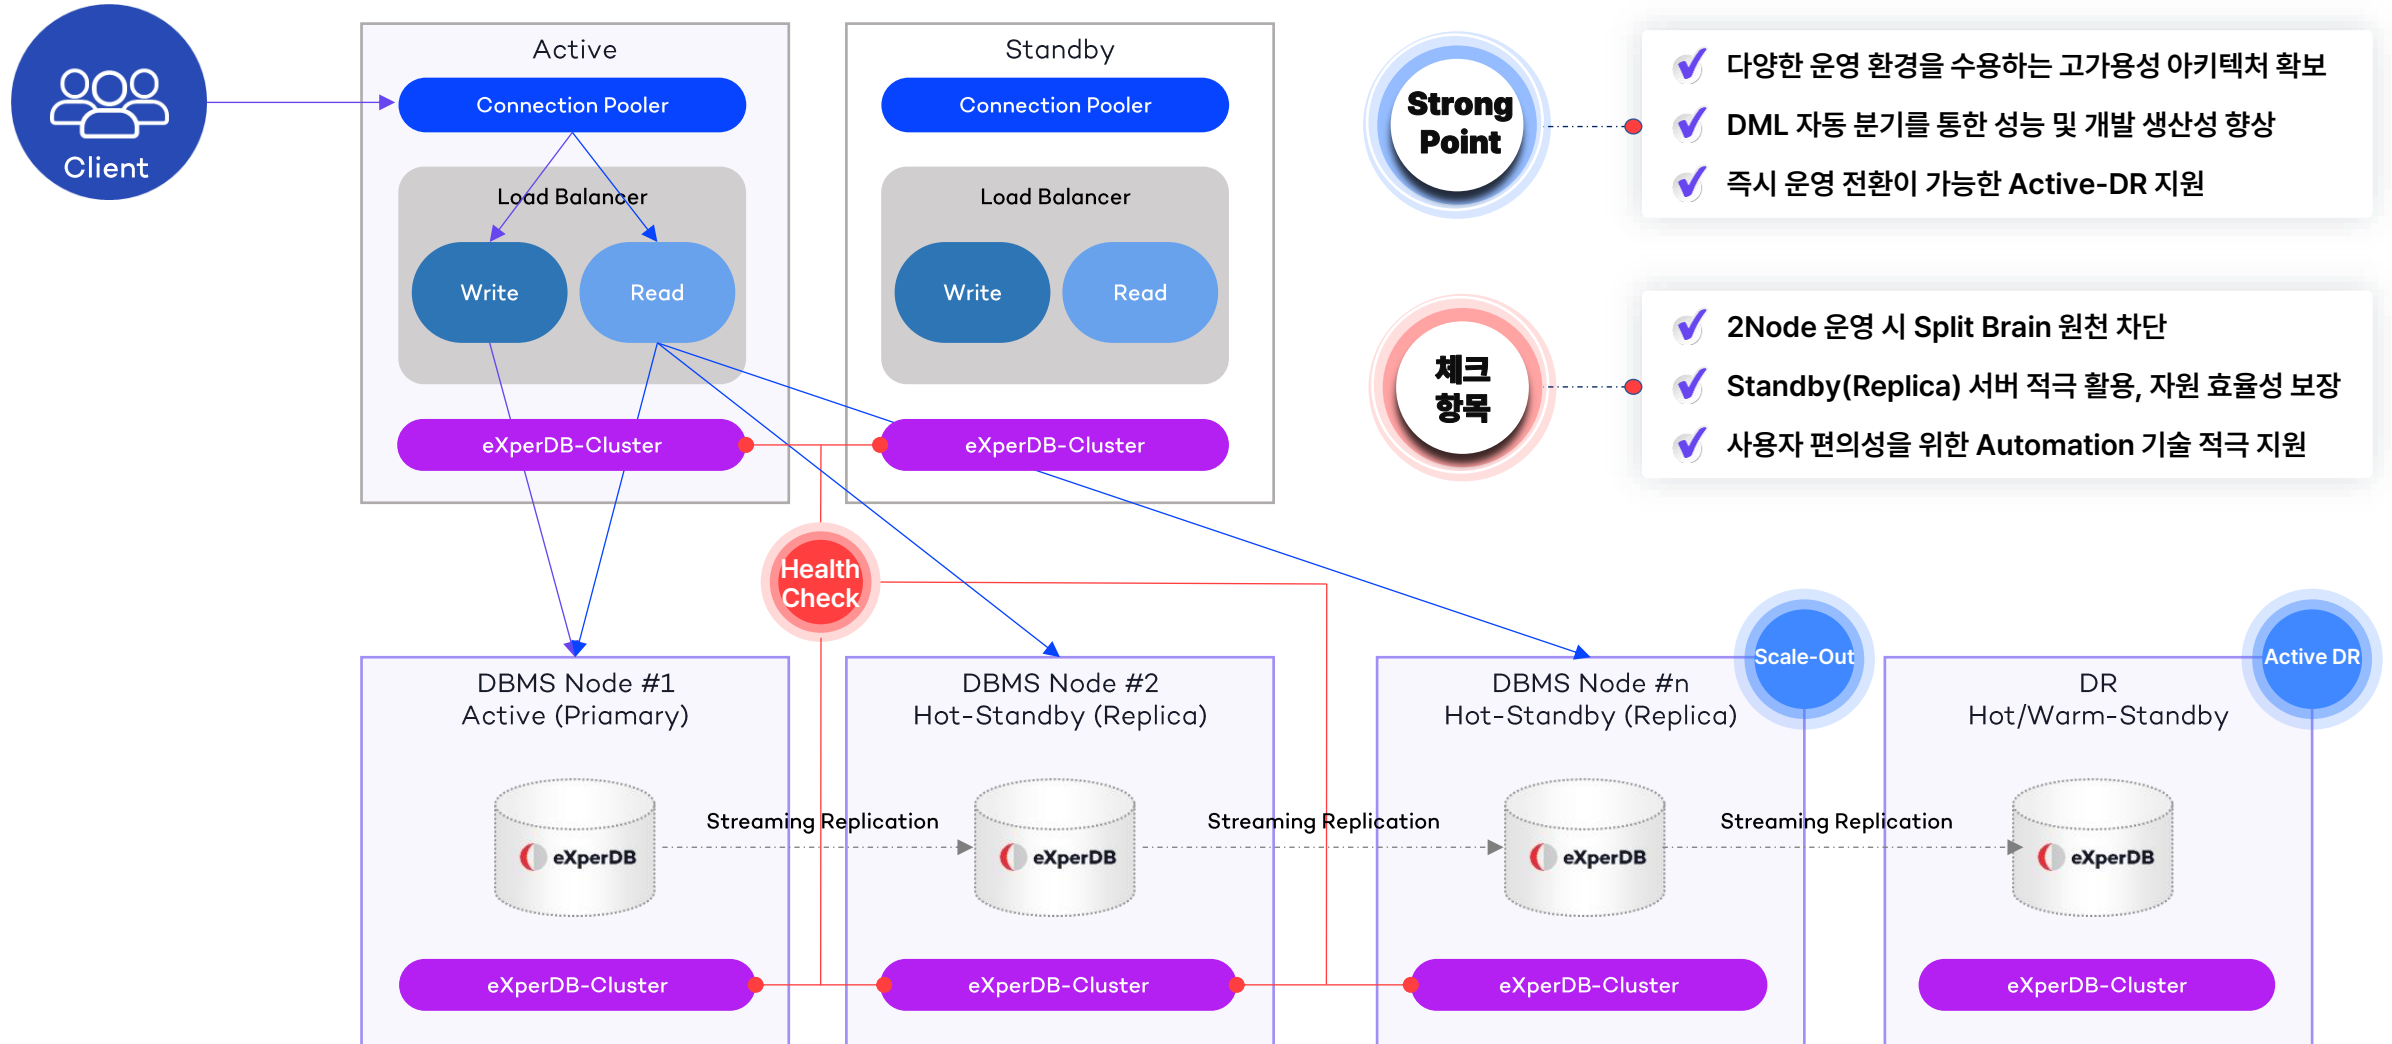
Client

Active
Connection Pooler
Load Balancer
Write
Read
eXperDB-Cluster

Standby
Connection Pooler
Load Balancer
Write
Read
eXperDB-Cluster

Strong Point

다양한 운영 환경을 수용하는 고가용성 아키텍처 확보
DML 자동 분기를 통한 성능 및 개발 생산성 향상
즉시 운영 전환이 가능한 Active-DR 지원

체크 항목

2Node 운영 시 Split Brain 원천 차단
Standby(Replica) 서버 적극 활용, 자원 효율성 보장
사용자 편의성을 위한 Automation 기술 적극 지원

Health Check

Scale-Out
Active DR

DBMS Node #1
Active (Priamary)
eXperDB
eXperDB-Cluster

Streaming Replication

DBMS Node #2
Hot-Standby (Replica)
eXperDB
eXperDB-Cluster

Streaming Replication

DBMS Node #n
Hot-Standby (Replica)
eXperDB
eXperDB-Cluster

Streaming Replication

DR
Hot/Warm-Standby
eXperDB
eXperDB-Cluster